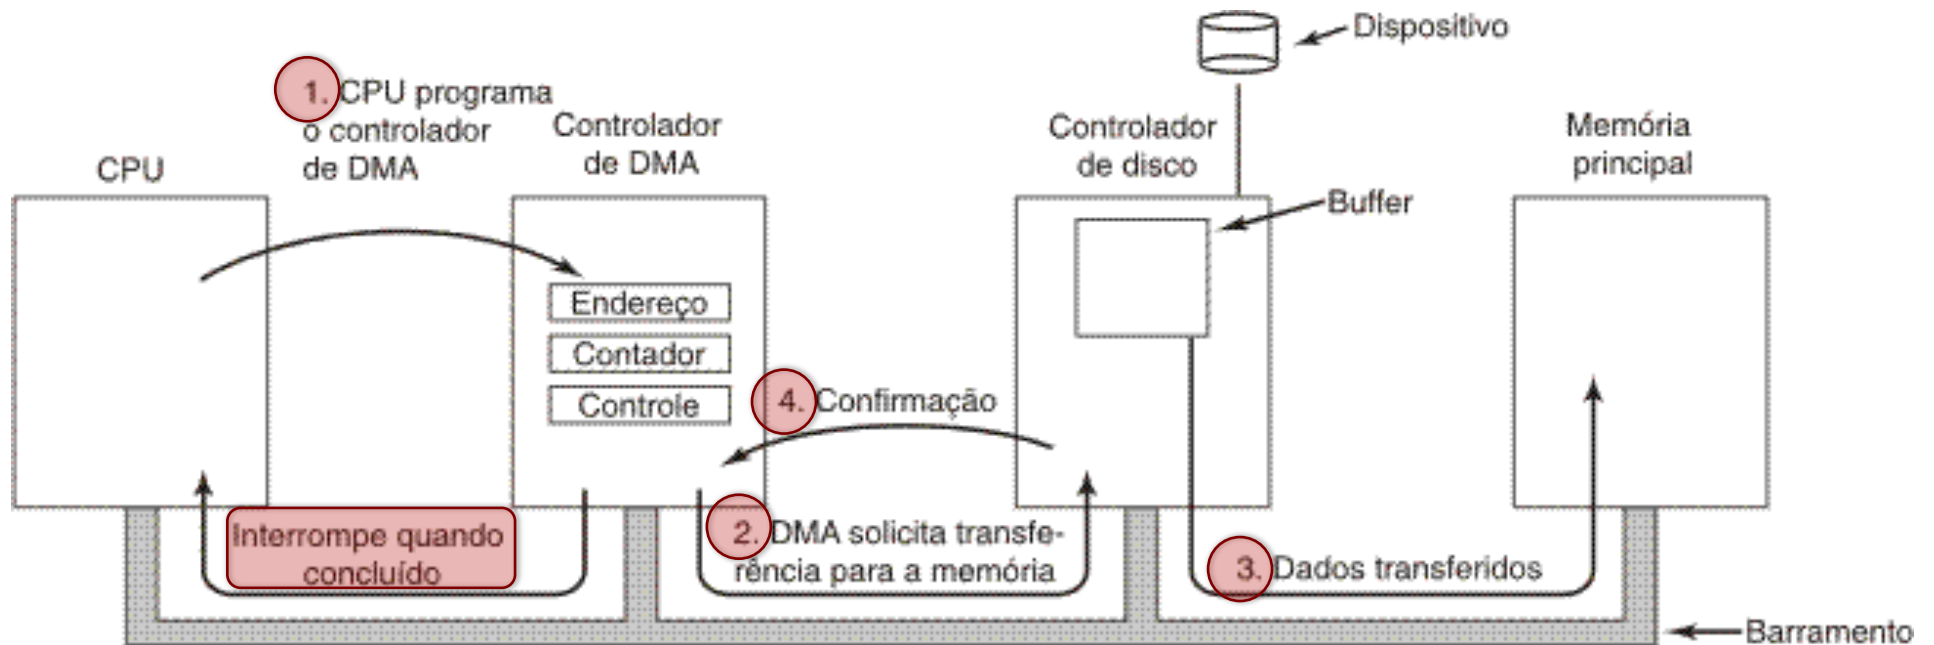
Dispositivo

1. CPU programa o controlador de DMA

CPU

Controlador de DMA

Controlador de disco

Memória principal

Buffer

Endereço

Contador

Controle

4. Confirmação

Interrompe quando concluído

2. DMA solicita transferência para a memória

3. Dados transferidos

Barramento